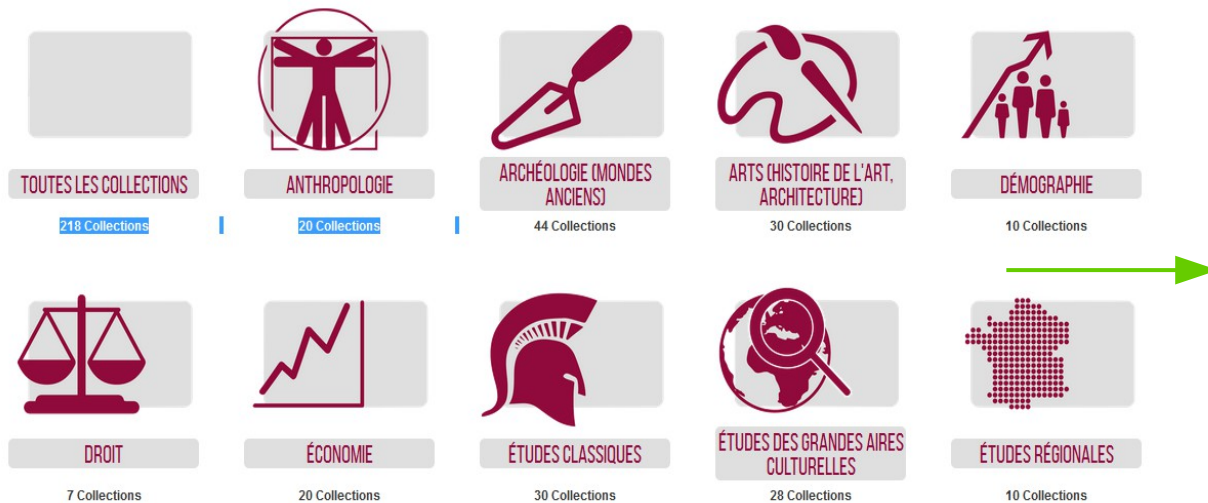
TOUTES LES COLLECTIONS
218 Collections

ANTHROPOLOGIE
20 Collections

ARCHÉOLOGIE (MONDES ANCIENS)
44 Collections

ARTS (HISTOIRE DE L'ART, ARCHITECTURE)
30 Collections

DÉMOGRAPHIE
10 Collections

DROIT
7 Collections

ÉCONOMIE
20 Collections

ÉTUDES CLASSIQUES
30 Collections

ÉTUDES DES GRANDES AIRES CULTURELLES
28 Collections

ÉTUDES RÉGIONALES
10 Collections